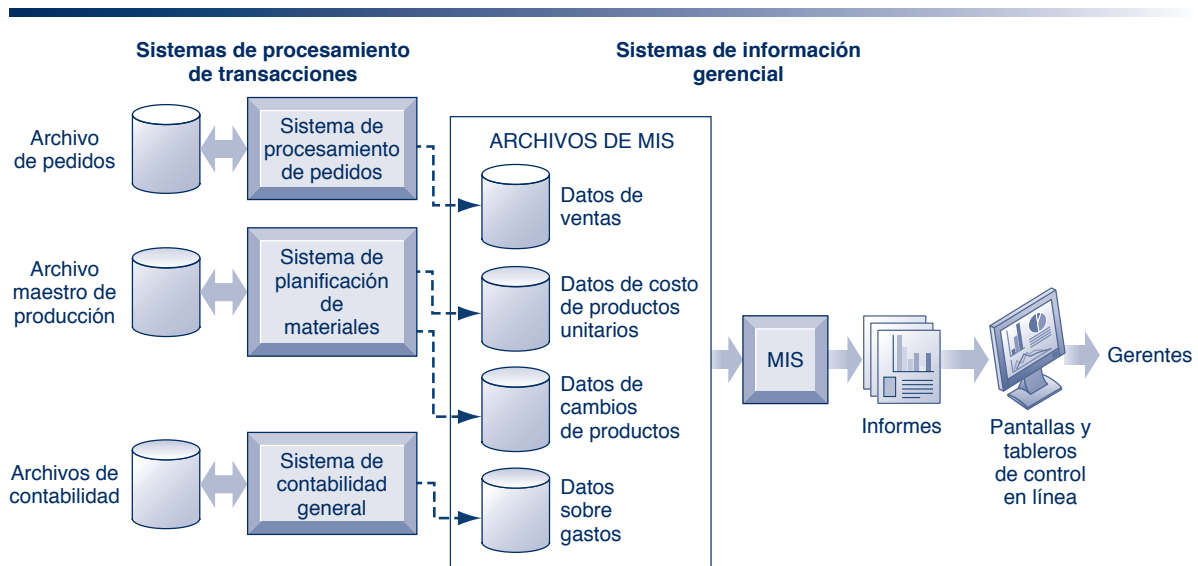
Sistemas de procesamiento de transacciones

Sistemas de información gerencial

Archivo de pedidos

Sistema de procesamiento de pedidos

Archivo maestro de producción

Sistema de planificación de materiales

Archivos de contabilidad

Sistema de contabilidad general

ARCHIVOS DE MIS

Datos de ventas

Datos de costo de productos unitarios

Datos de cambios de productos

Datos sobre gastos

MIS

Informes

Pantallas y tableros de control en línea

Gerentes